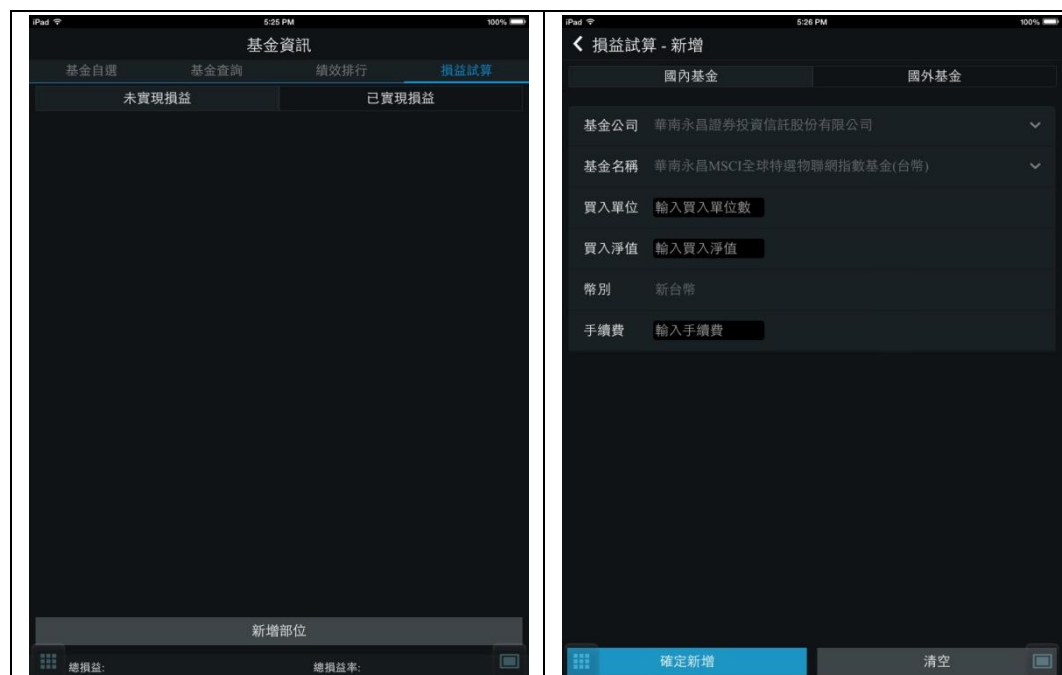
iPad
5:25 PM
100%

基金資訊

基金自選 基金查詢 績效排行 損益試算

未實現損益 已實現損益

新增部位

總損益: 總損益率:

iPad
5:26 PM
100%

損益試算 - 新增

國內基金 國外基金

基金公司 華南永昌證券投資信託股份有限公司

基金名稱 華南永昌MSCI全球特選物聯網指數基金(台幣)

買入單位 輸入買入單位數

買入淨值 輸入買入淨值

幣別 新台幣

手續費 輸入手續費

確定新增 清空